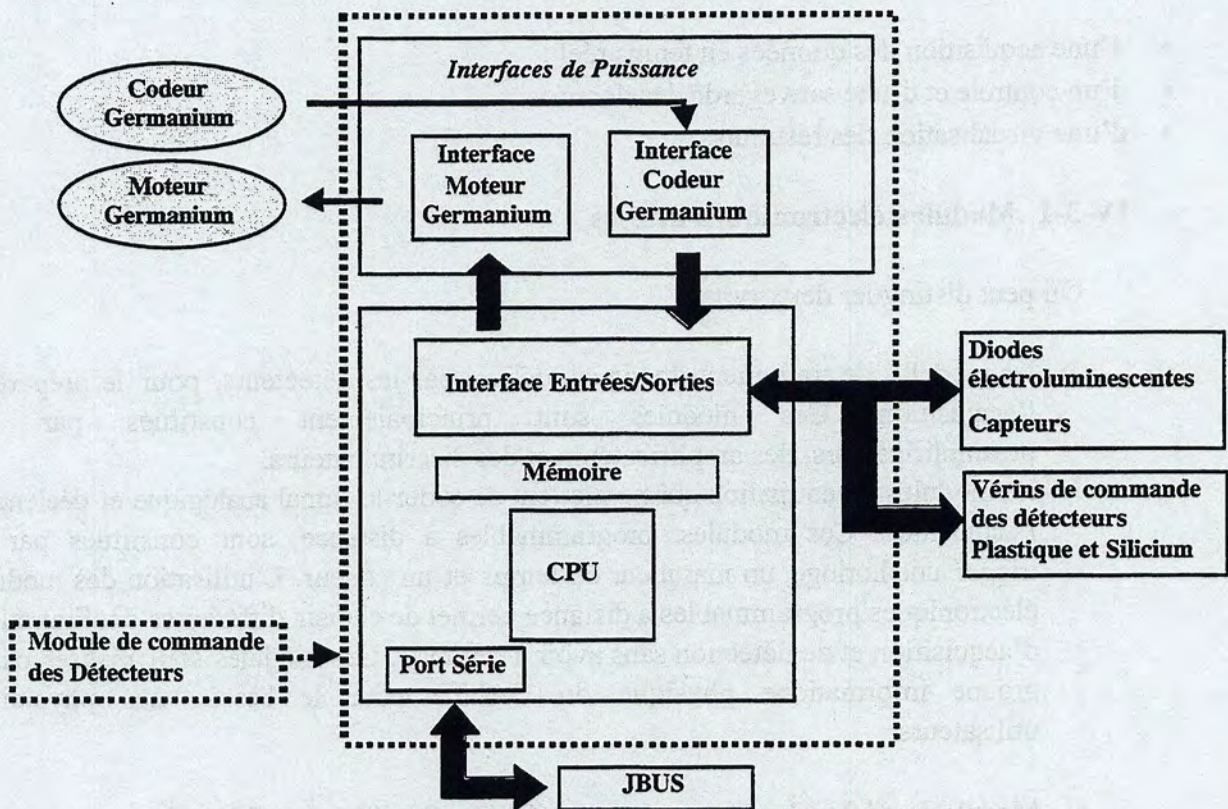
Interfaces de Puissance

Codeur Germanium

Moteur Germanium

Interface Moteur Germanium

Interface Codeur Germanium

Interface Entrées/Sorties

Diodes électroluminescentes

Capteurs

Mémoire

Vérins de commande des détecteurs Plastique et Silicium

CPU

Module de commande des Détecteurs

Port Série

JBUS